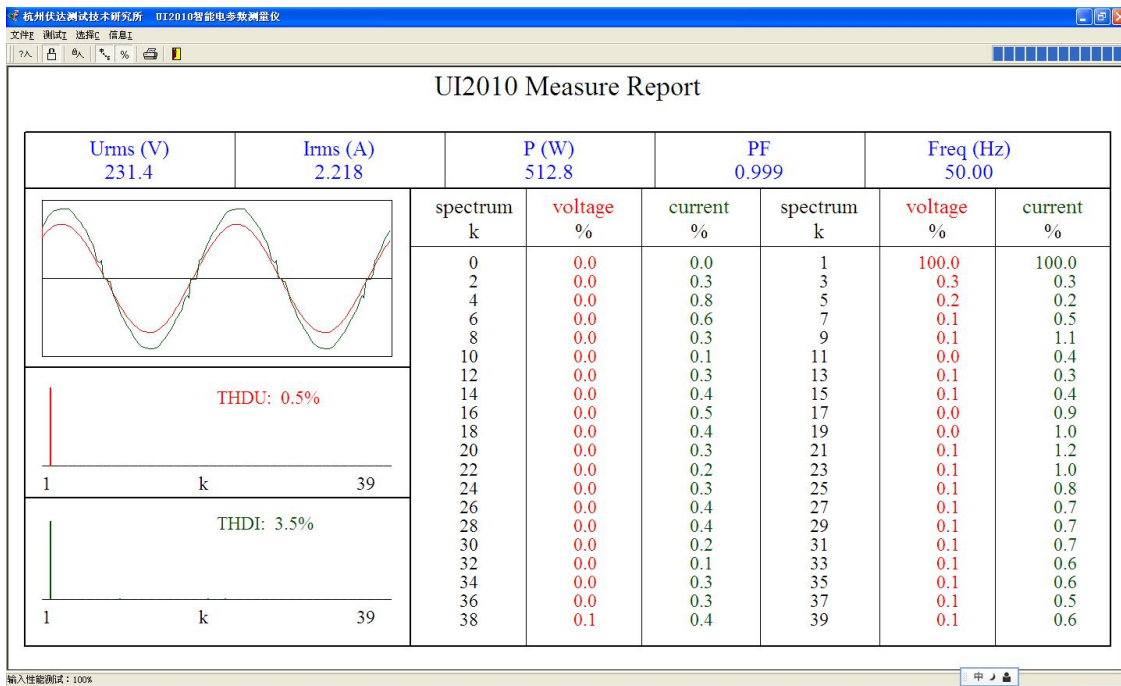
杭州伏达测试技术研究所 UI2010智能电参数测量仪

文件F 测试T 选择C 信息I

?A

UI2010 Measure Report

| Urms (V) 231.4 | Irms (A) 2.218 | P (W) 512.8 | PF 0.999 | Freq (Hz) 50.00 |
|---|---|---|---|---|

THDU: 0.5%

1 k 39

THDI: 3.5%

1 k 39

| spectrum k | voltage % | current % | spectrum k | voltage % | current % |
|---|---|---|---|---|---|
| 0 | 0.0 | 0.0 | 1 | 100.0 | 100.0 |
| 2 | 0.0 | 0.3 | 3 | 0.3 | 0.3 |
| 4 | 0.0 | 0.8 | 5 | 0.2 | 0.2 |
| 6 | 0.0 | 0.6 | 7 | 0.1 | 0.5 |
| 8 | 0.0 | 0.3 | 9 | 0.1 | 1.1 |
| 10 | 0.0 | 0.1 | 11 | 0.0 | 0.4 |
| 12 | 0.0 | 0.3 | 13 | 0.1 | 0.3 |
| 14 | 0.0 | 0.4 | 15 | 0.1 | 0.4 |
| 16 | 0.0 | 0.5 | 17 | 0.0 | 0.9 |
| 18 | 0.0 | 0.4 | 19 | 0.0 | 1.0 |
| 20 | 0.0 | 0.3 | 21 | 0.1 | 1.2 |
| 22 | 0.0 | 0.2 | 23 | 0.1 | 1.0 |
| 24 | 0.0 | 0.3 | 25 | 0.1 | 0.8 |
| 26 | 0.0 | 0.4 | 27 | 0.1 | 0.7 |
| 28 | 0.0 | 0.4 | 29 | 0.1 | 0.7 |
| 30 | 0.0 | 0.2 | 31 | 0.1 | 0.7 |
| 32 | 0.0 | 0.1 | 33 | 0.1 | 0.6 |
| 34 | 0.0 | 0.3 | 35 | 0.1 | 0.6 |
| 36 | 0.0 | 0.3 | 37 | 0.1 | 0.5 |
| 38 | 0.1 | 0.4 | 39 | 0.1 | 0.6 |

输入性能测试：100%

中